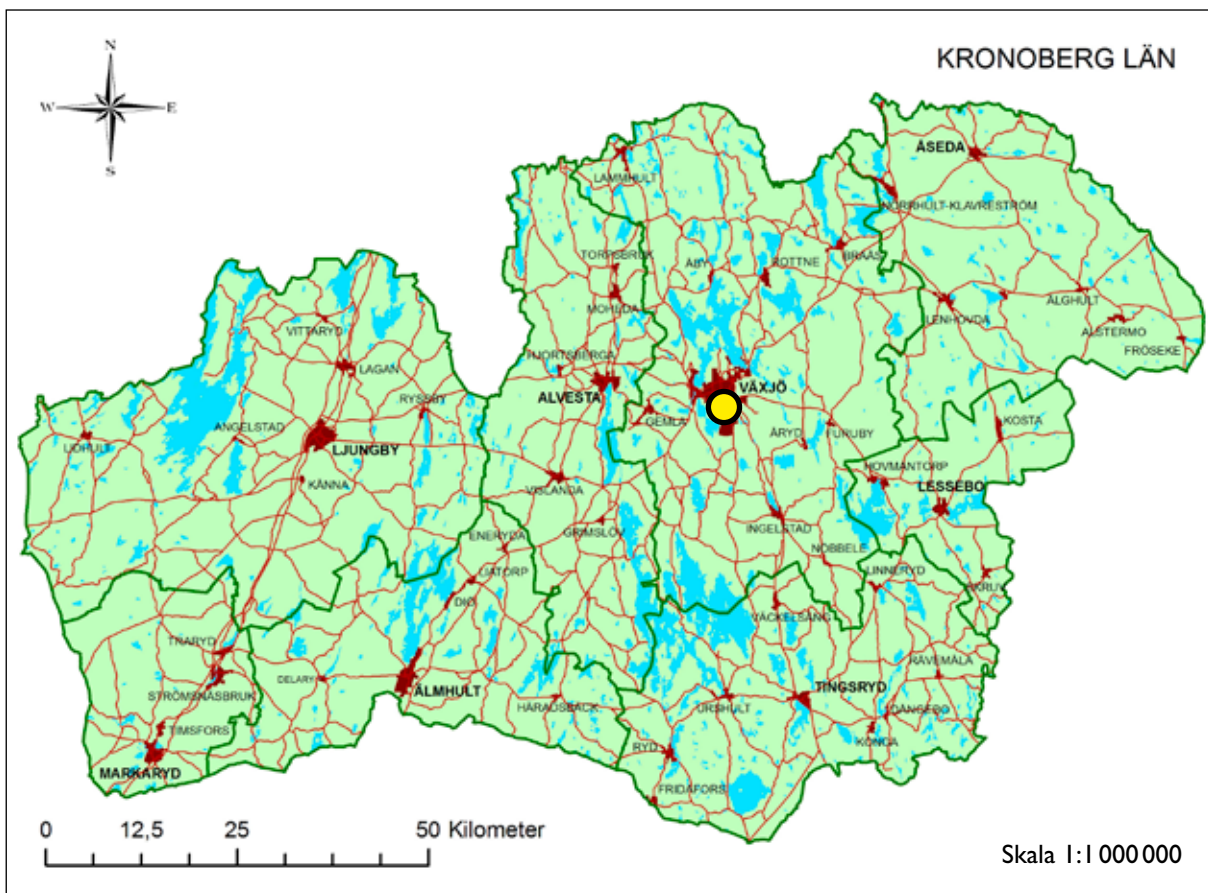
KRONOBERG LÄN

N
W
E
S

ÅSEDA
LAMMHULT
NORRHULT-KLAVRESTRÖM
TORPSBRUK
ÅBY
ROTTNE
BRÅÅS
MOHEDA
ÄLGHULT
LENHOVDA
ALSTERMO
FRÖSEKE
VITTARYD
LAGAN
NORTSBERGA
VÄXJÖ
ALVESTA
RYSSBY
GEMLA
KOSTA
ÅRYD
FURUBY
ANGELSTAD
LJUNGBY
LIDHULT
HOVMANTORP
KÅNNA
VISLANDA
LESSEBO
INGELSTAD
GRIMSLÖV
ENERYDA
NOBBELE
LIATORP
LINNERYD
ORREFORS
DIÖ
VÄCKELSÅNG
TRARYD
RÄVEMÅLA
STRÖMSNÄSBRUK
DELARY
ÄLMHULT
TINGSRYD
HÅRADSBÄCK
URSHULT
KONGA
TIMSFORS
RYD
MARKARYD
FRIDAFORS

0 12,5 25 50 Kilometer

Skala 1:1 000 000